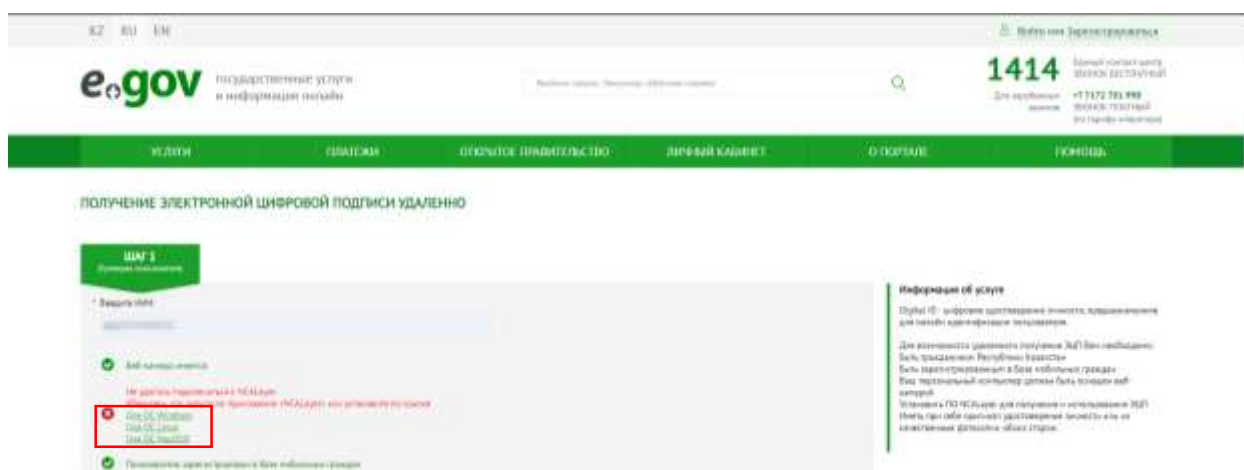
KZ RU EN

Войти или Зарегистрироваться

egov государственные услуги и информация онлайн

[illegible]

1414 Единый контакт-центр ЗВОНОК БЕСПЛАТНЫЙ

Для зарубежных звонков +7 7172 793 998 ЗВОНОК ПЛАТНЫЙ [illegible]

УСЛУГИ ПЛАТЕЖИ ОТКРЫТОЕ ПРАВИТЕЛЬСТВО ЛИЧНЫЙ КАБИНЕТ О ПОРТАЛЕ ПОМОЩЬ

ПОЛУЧЕНИЕ ЭЛЕКТРОННОЙ ЦИФРОВОЙ ПОДПИСИ УДАЛЕННО

ШАГ 1
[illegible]

* Введите ИИН
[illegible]

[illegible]

Не удалось подключиться к NCALayer
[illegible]

Для ОС Windows
Для ОС Linux
Для ОС MacOSX

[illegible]

Информация об услуге

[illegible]